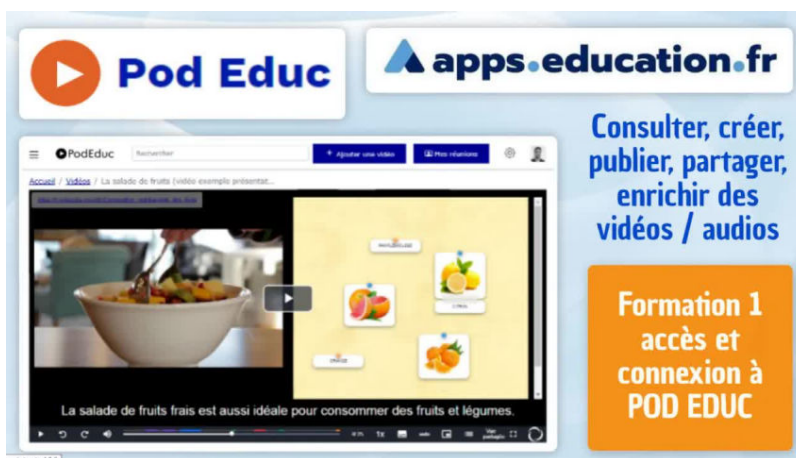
Pod Educ

apps.education.fr

Consulter, créer, publier, partager, enrichir des vidéos / audios

PodEduc

Rechercher

Ajouter une vidéo

Mes réunions

Accueil / Vidéos / La salade de fruits (vidéo exemple présentat...

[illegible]

PAMPLEMOUSSE

CITRON

ORANGE

La salade de fruits frais est aussi idéale pour consommer des fruits et légumes.

Formation 1 accès et connexion à POD EDUC